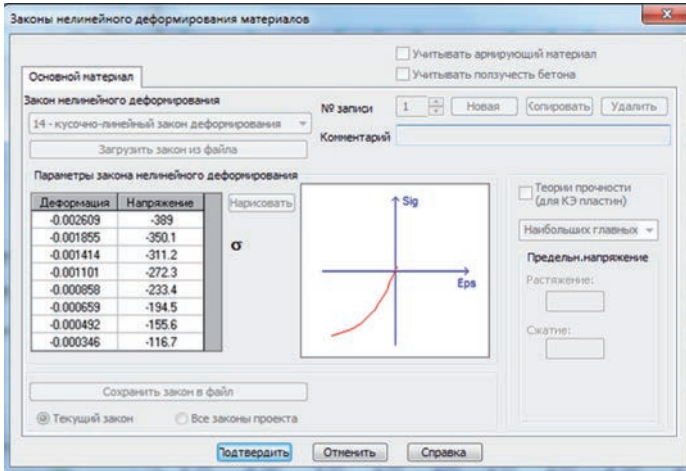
Законы нелинейного деформирования материалов

Учитывать армирующий материал
Учитывать ползучесть бетона

Основной материал

Закон нелинейного деформирования
14 - кусочно-линейный закон деформирования
Загрузить закон из файла

№ записи 1 Новая Копировать Удалить
Комментарий

Параметры закона нелинейного деформирования

| Деформация | Напряжение |
|---|---|
| -0.002609 | -389 |
| -0.001855 | -350.1 |
| -0.001414 | -311.2 |
| -0.001101 | -272.3 |
| -0.000858 | -233.4 |
| -0.000659 | -194.5 |
| -0.000492 | -155.6 |
| -0.000346 | -116.7 |

Нарисовать

σ

Sig
Eps

Теории прочности (для КЭ пластин)
Наибольших главных

Предельн.напряжение
Растяжение:
Сжатие:

Сохранить закон в файл
Текущий закон
Все законы проекта

Подтвердить Отменить Справка